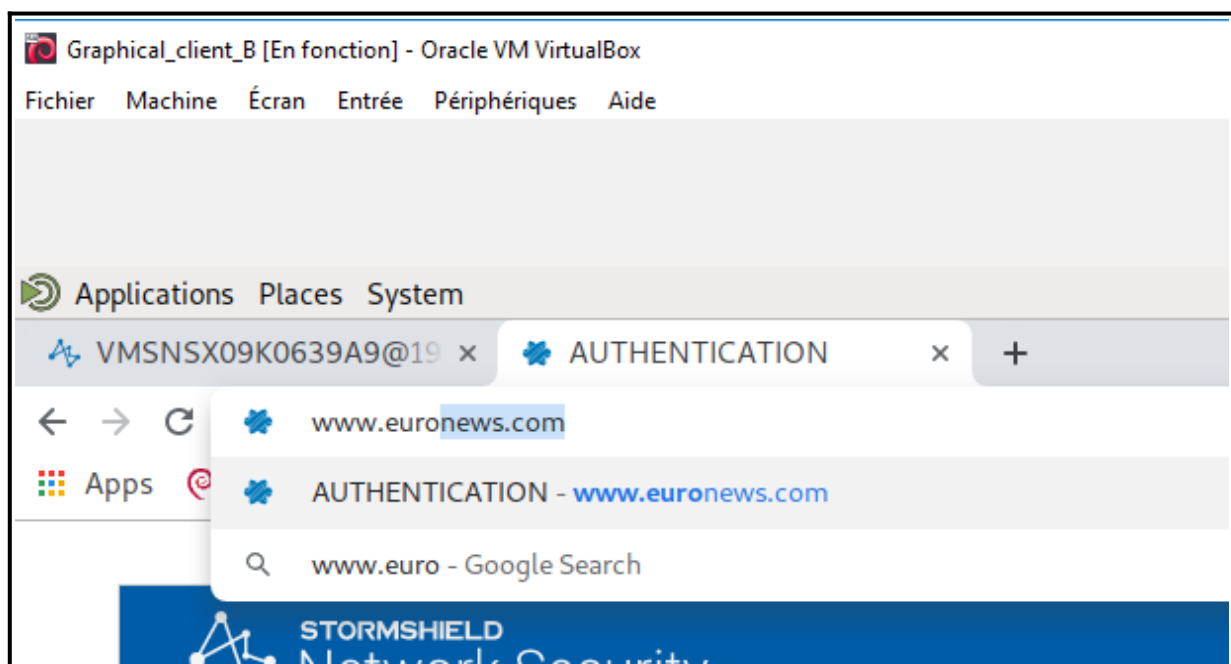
Graphical_client_B [En fonction] - Oracle VM VirtualBox
Fichier Machine Écran Entrée Périphériques Aide

Applications Places System

VMSNSX09K0639A9@19 × AUTHENTICATION × +

www.euronews.com

Apps

AUTHENTICATION - www.euronews.com

www.euro - Google Search

STORMSHIELD
Network Security